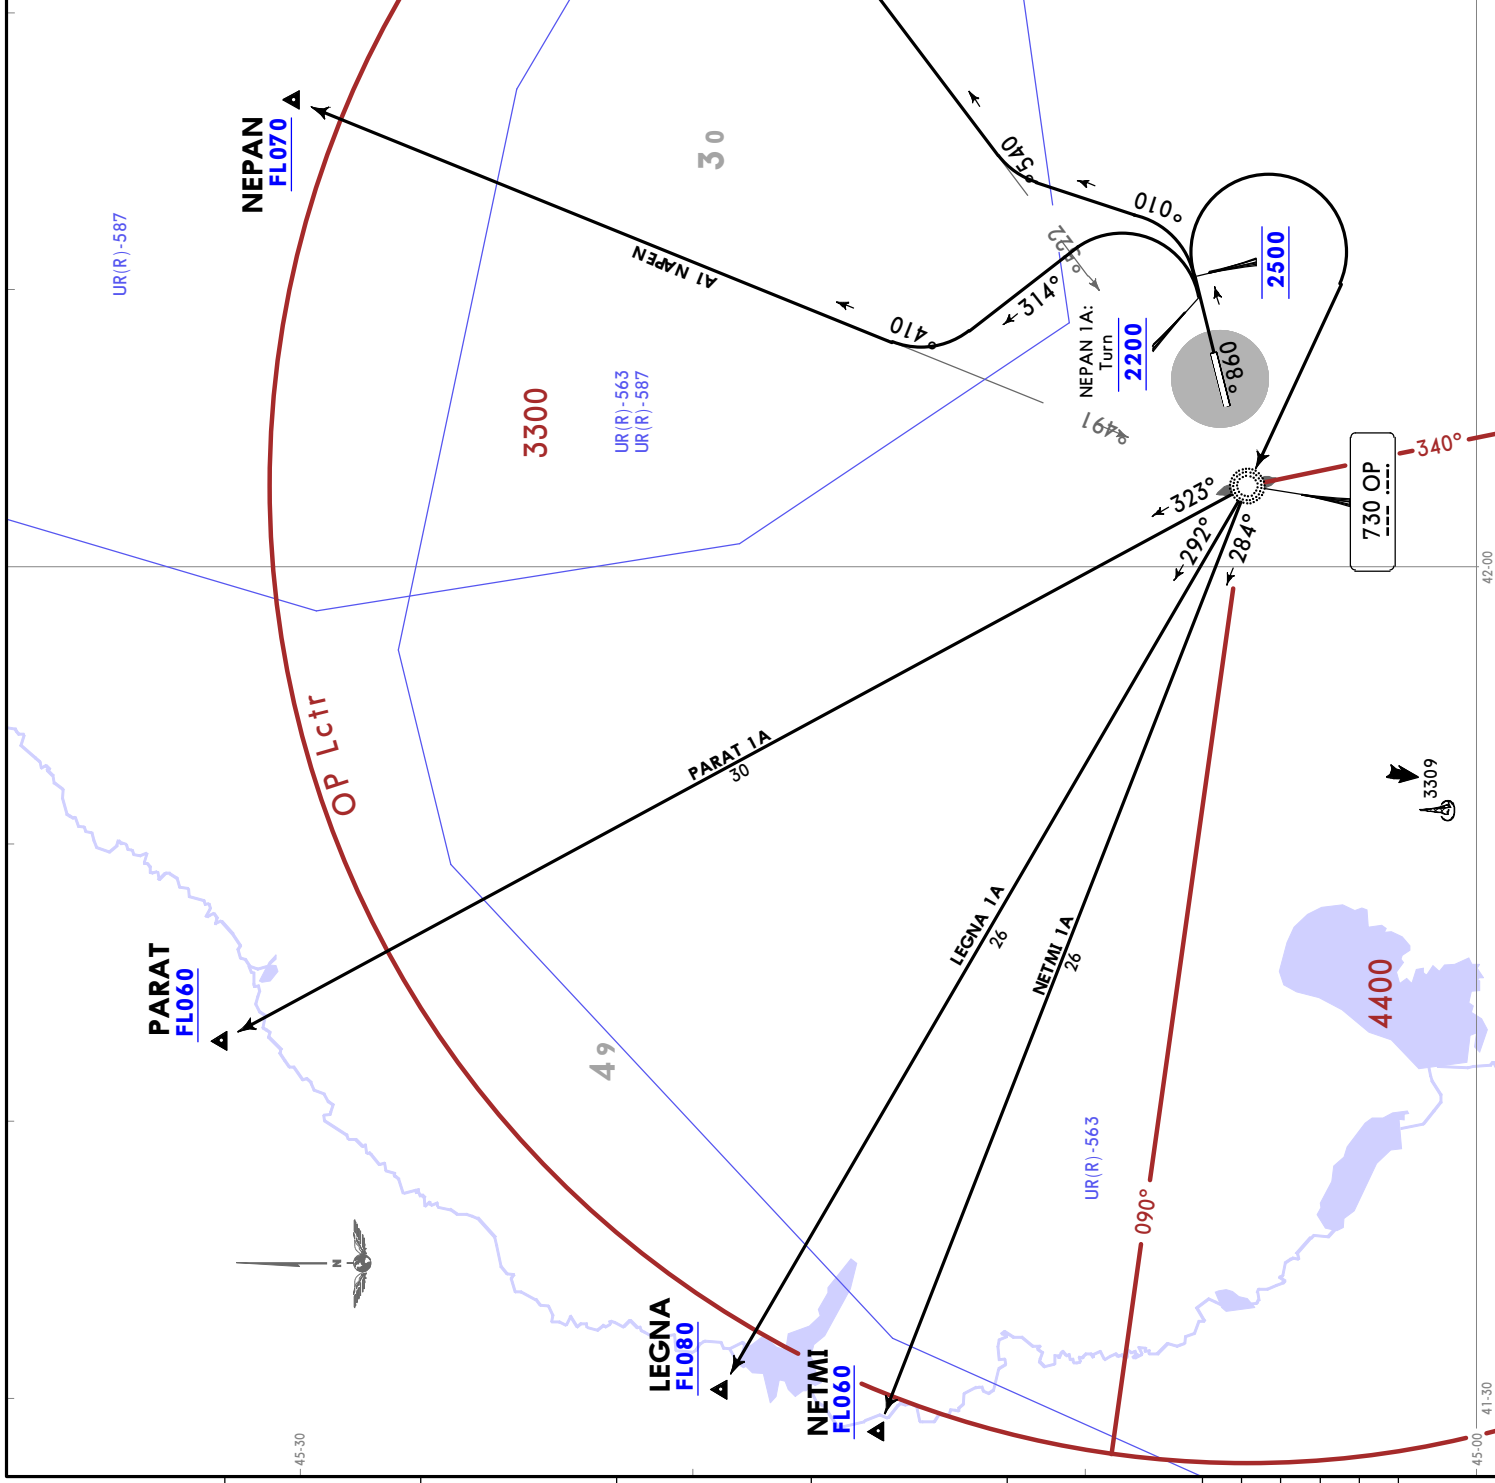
NEPAN
FL070

30

UR(R)-587

A1 NAPEN

054°

010°

2500

252°

314°

NEPAN 1A:
Turn
2200

860

014°

3300

UR(R)-563
UR(R)-587

194°

340°

730 OP

323°

292°

284°

42-00

OP Lctr

PARAT 1A
30

3309

PARAT
FL060

LEGNA 1A
26

NETMI 1A
26

4400

49

UR(R)-563

090°

N

LEGNA
FL080

NETMI
FL060

45-30

41-30

45-00